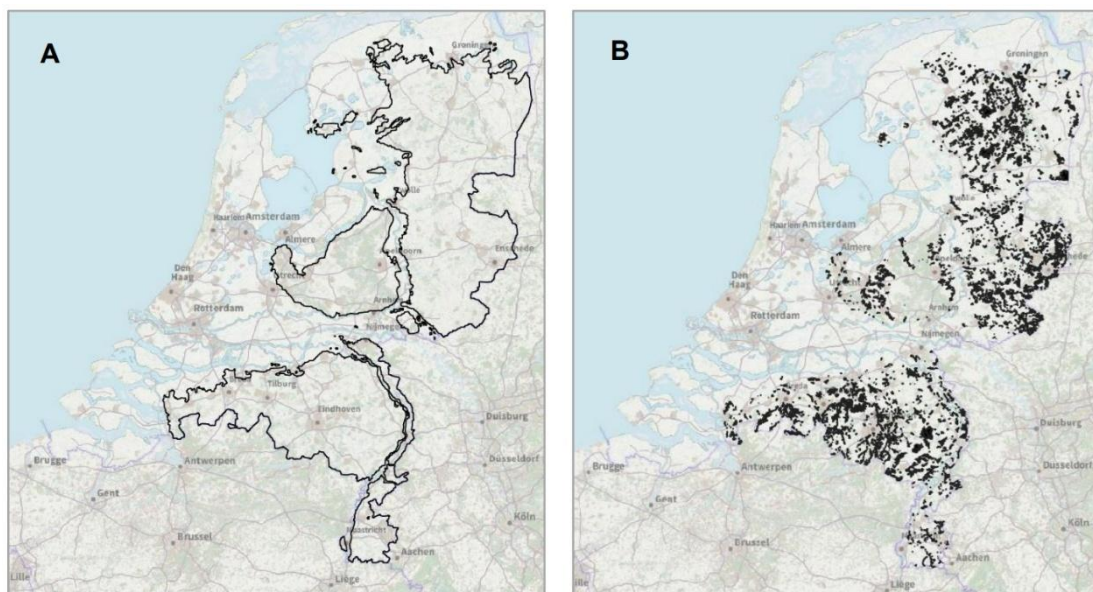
A

Groningen

Haarlem Amsterdam

Almere

Den Haag

Rotterdam

Zwolle

Amersfoort

Utrecht

Arnhem

Nijmegen

Enschede

Tilburg

Eindhoven

Duisburg

Brugge

Antwerpen

Düsseldorf

Gent

Brussel

Maastricht

Aachen

Köln

Lille

Liège

B

Groningen

Haarlem Amsterdam

Almere

Den Haag

Rotterdam

Arnhem

Nijmegen

Enschede

Duisburg

Brugge

Antwerpen

Düsseldorf

Gent

Brussel

Aachen

Köln

Lille

Liège